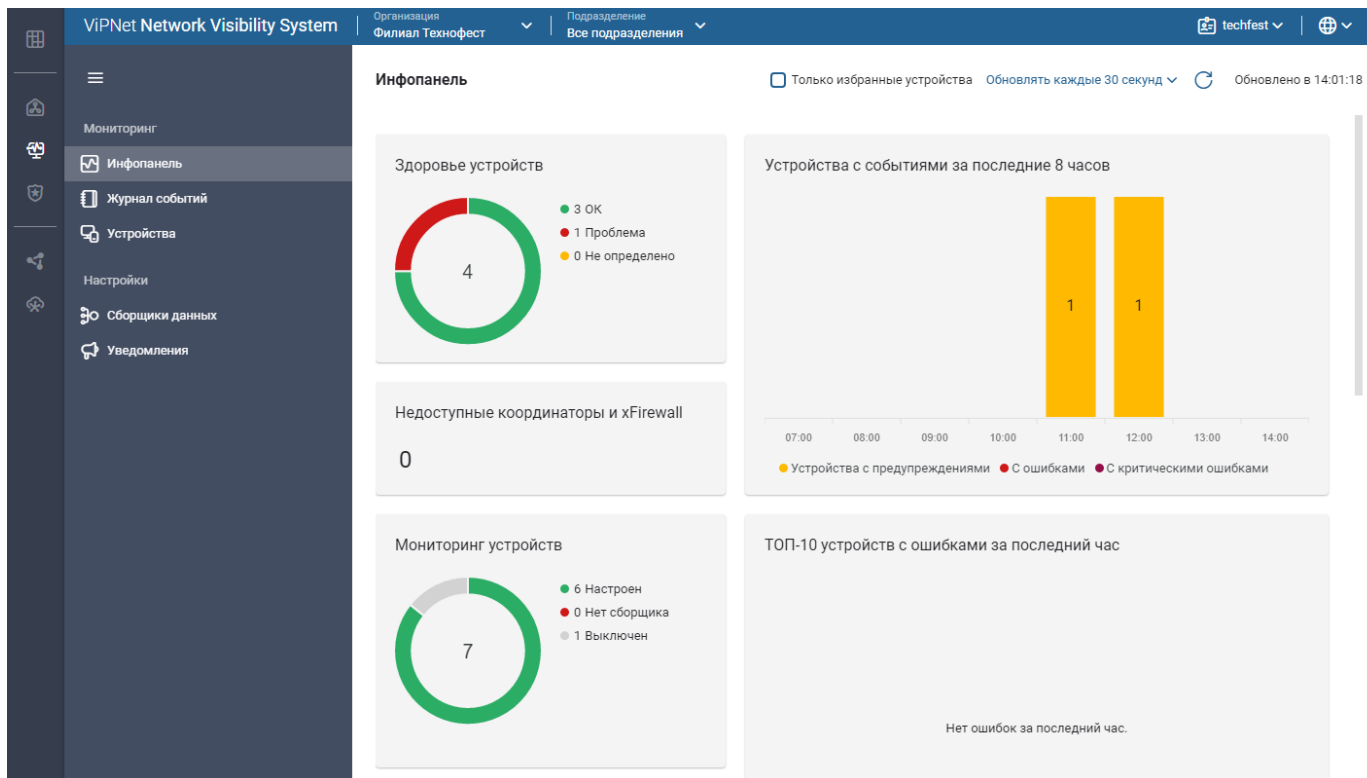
ViPNet Network Visibility System

Организация
Филиал Технофест

Подразделение
Все подразделения

techfest

Мониторинг
Инфопанель
Журнал событий
Устройства
Настройки
Сборщики данных
Уведомления

Инфопанель

Только избранные устройства
Обновлять каждые 30 секунд
Обновлено в 14:01:18

Здоровье устройств

4

3 OK
1 Проблема
0 Не определено

Устройства с событиями за последние 8 часов

1
1

07:00
08:00
09:00
10:00
11:00
12:00
13:00
14:00

Устройства с предупреждениями
С ошибками
С критическими ошибками

Недоступные координаторы и xFirewall

0

Мониторинг устройств

7

6 Настроен
0 Нет сборщика
1 Выключен

ТОП-10 устройств с ошибками за последний час

Нет ошибок за последний час.